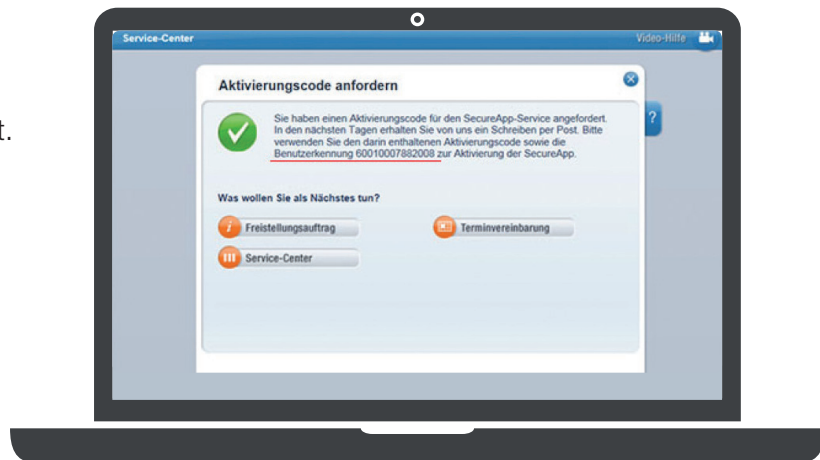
t.

Service-Center

Video-Hilfe

Aktivierungscode anfordern

Sie haben einen Aktivierungscode für den SecureApp-Service angefordert. In den nächsten Tagen erhalten Sie von uns ein Schreiben per Post. Bitte verwenden Sie den darin enthaltenen Aktivierungscode sowie die Benutzerkennung 60010007882008 zur Aktivierung der SecureApp.

Was wollen Sie als Nächstes tun?

Freistellungsauftrag

Terminvereinbarung

Service-Center

?